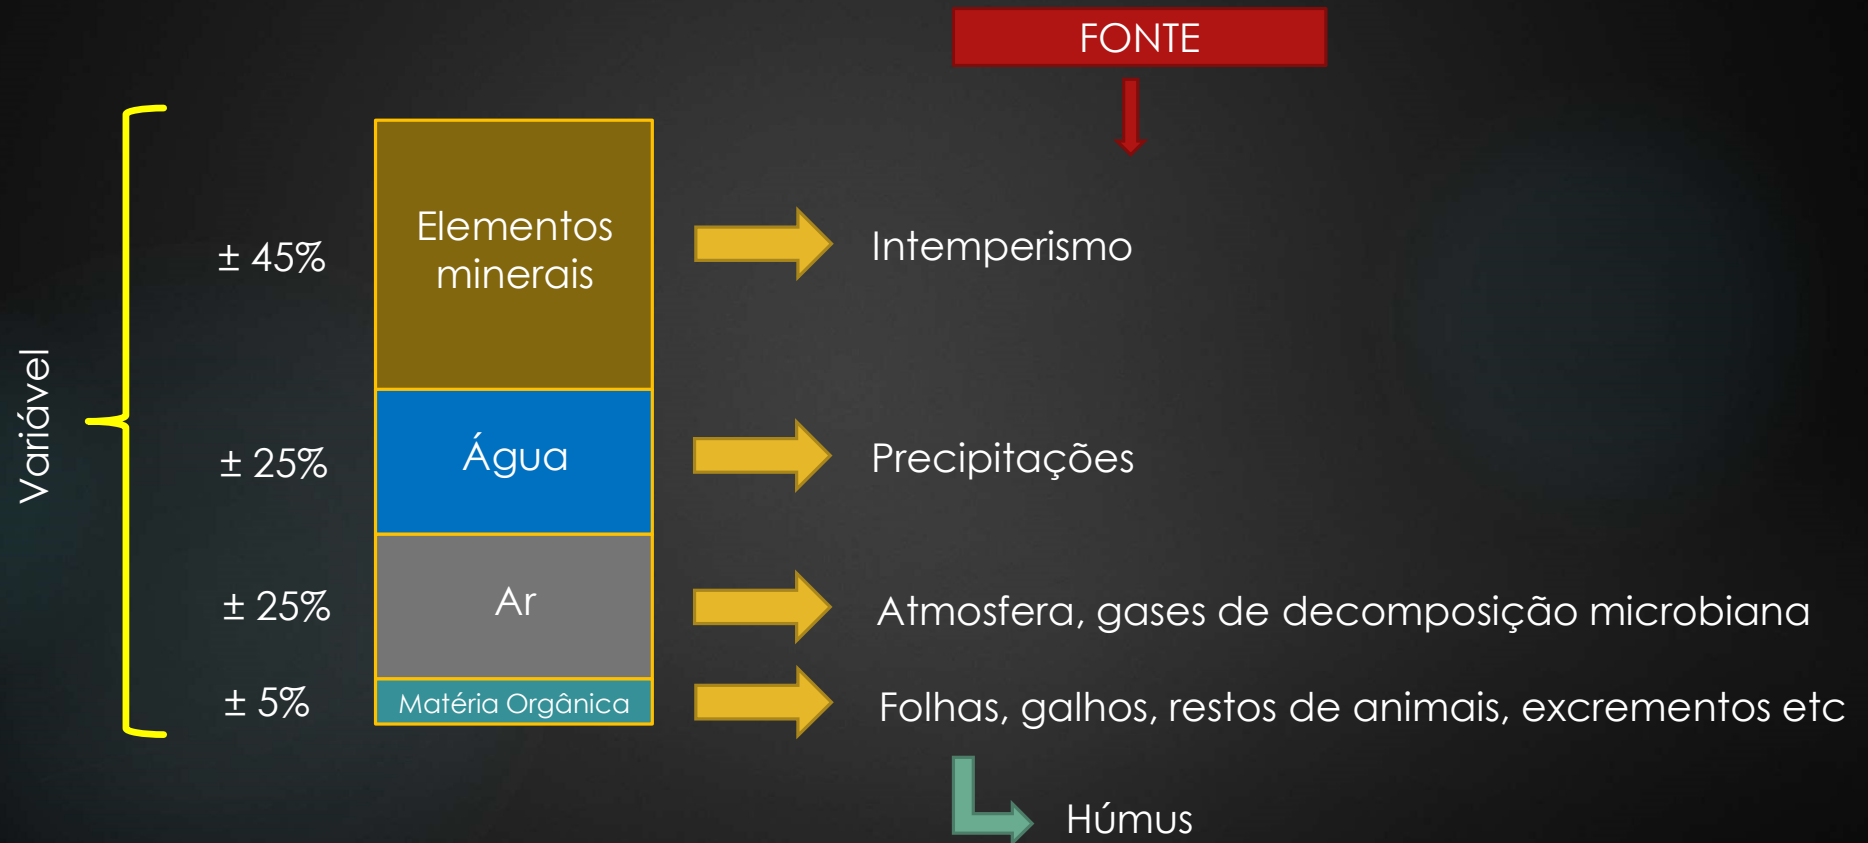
FONTE

Variável

± 45%

Elementos minerais

Intemperismo

± 25%

Água

Precipitações

± 25%

Ar

Atmosfera, gases de decomposição microbiana

± 5%

Matéria Orgânica

Folhas, galhos, restos de animais, excrementos etc

Húmus